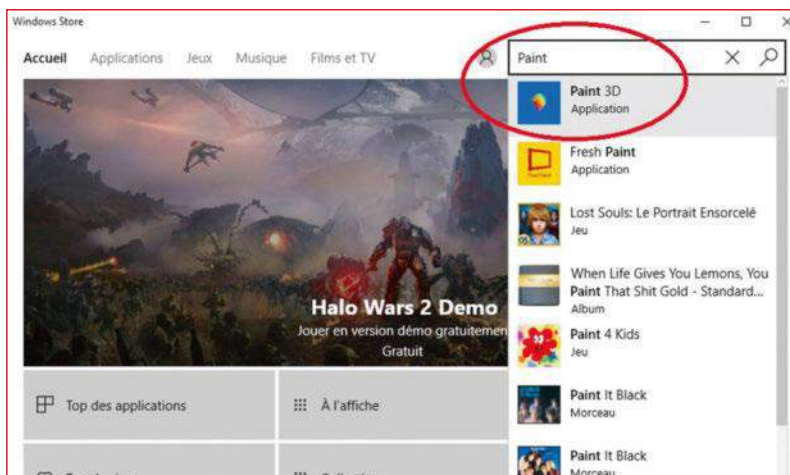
Windows Store

Accueil Applications Jeux Musique Films et TV

Paint

Paint 3D
Application

Fresh Paint
Application

Lost Souls: Le Portrait Ensorcelé
Jeu

When Life Gives You Lemons, You Paint That Shit Gold - Standard...
Album

Paint 4 Kids
Jeu

Paint It Black
Morceau

Paint It Black
Morceau

Halo Wars 2 Demo
Jouer en version démo gratuitemen
Gratuit

Top des applications

À l'affiche

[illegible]

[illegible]